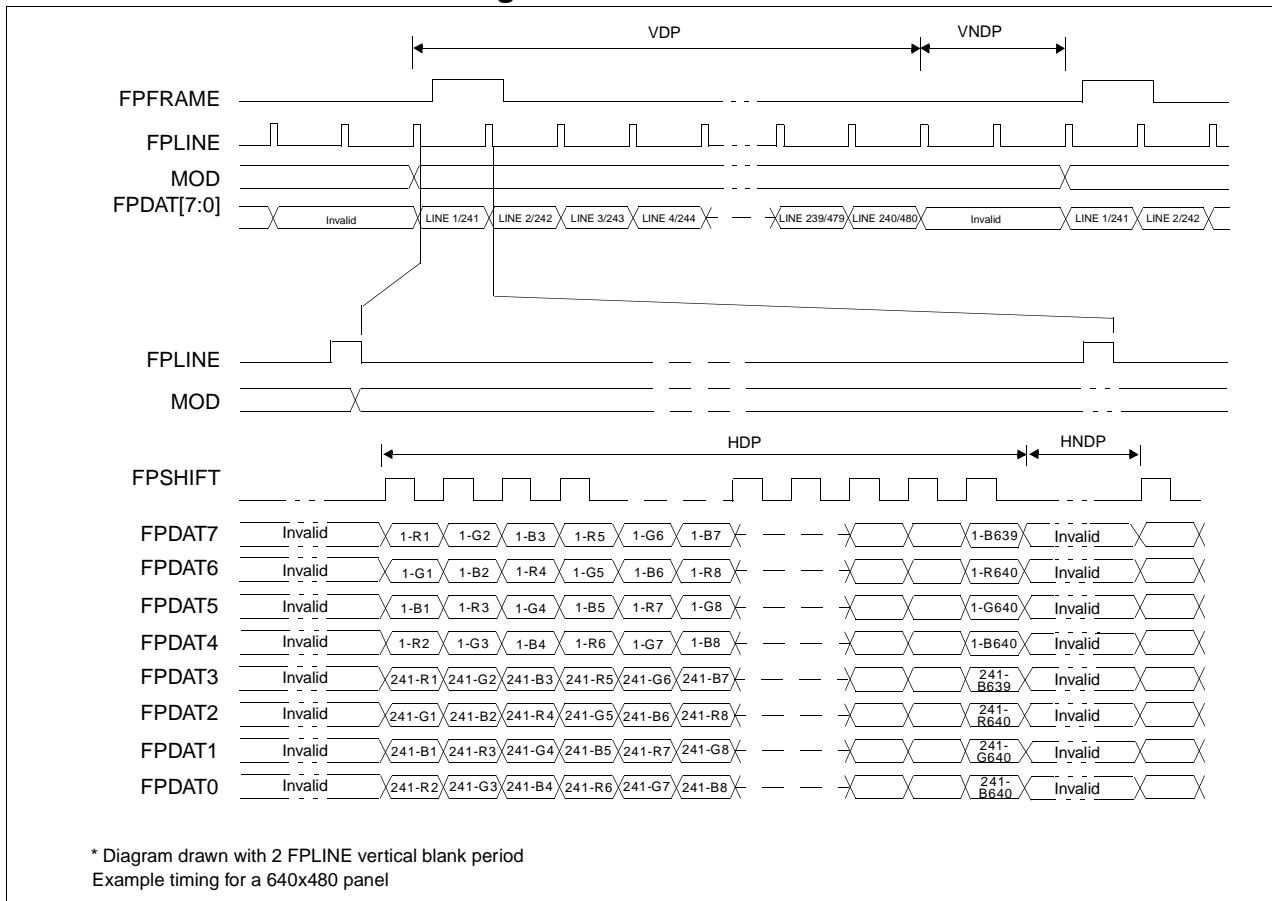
VDP
VNDP
FPFRAME
FPLINE
MOD
FPDAT[7:0]
Invalid
LINE 1/241
LINE 2/242
LINE 3/243
LINE 4/244
LINE 239/479
LINE 240/480
Invalid
LINE 1/241
LINE 2/242

FPLINE
MOD
HDP
HNDP
FPSHIFT

| | | | | | | | | | |
|---|---|---|---|---|---|---|---|---|---|
| FPDAT7 | Invalid | 1-R1 | 1-G2 | 1-B3 | 1-R5 | 1-G6 | 1-B7 | 1-B639 | Invalid |
| FPDAT6 | Invalid | 1-G1 | 1-B2 | 1-R4 | 1-G5 | 1-B6 | 1-R8 | 1-R640 | Invalid |
| FPDAT5 | Invalid | 1-B1 | 1-R3 | 1-G4 | 1-B5 | 1-R7 | 1-G8 | 1-G640 | Invalid |
| FPDAT4 | Invalid | 1-R2 | 1-G3 | 1-B4 | 1-R6 | 1-G7 | 1-B8 | 1-B640 | Invalid |
| FPDAT3 | Invalid | 241-R1 | 241-G2 | 241-B3 | 241-R5 | 241-G6 | 241-B7 | 241-B639 | Invalid |
| FPDAT2 | Invalid | 241-G1 | 241-B2 | 241-R4 | 241-G5 | 241-B6 | 241-R8 | 241-R640 | Invalid |
| FPDAT1 | Invalid | 241-B1 | 241-R3 | 241-G4 | 241-B5 | 241-R7 | 241-G8 | 241-G640 | Invalid |
| FPDAT0 | Invalid | 241-R2 | 241-G3 | 241-B4 | 241-R6 | 241-G7 | 241-B8 | 241-B640 | Invalid |

* Diagram drawn with 2 FPLINE vertical blank period
Example timing for a 640x480 panel